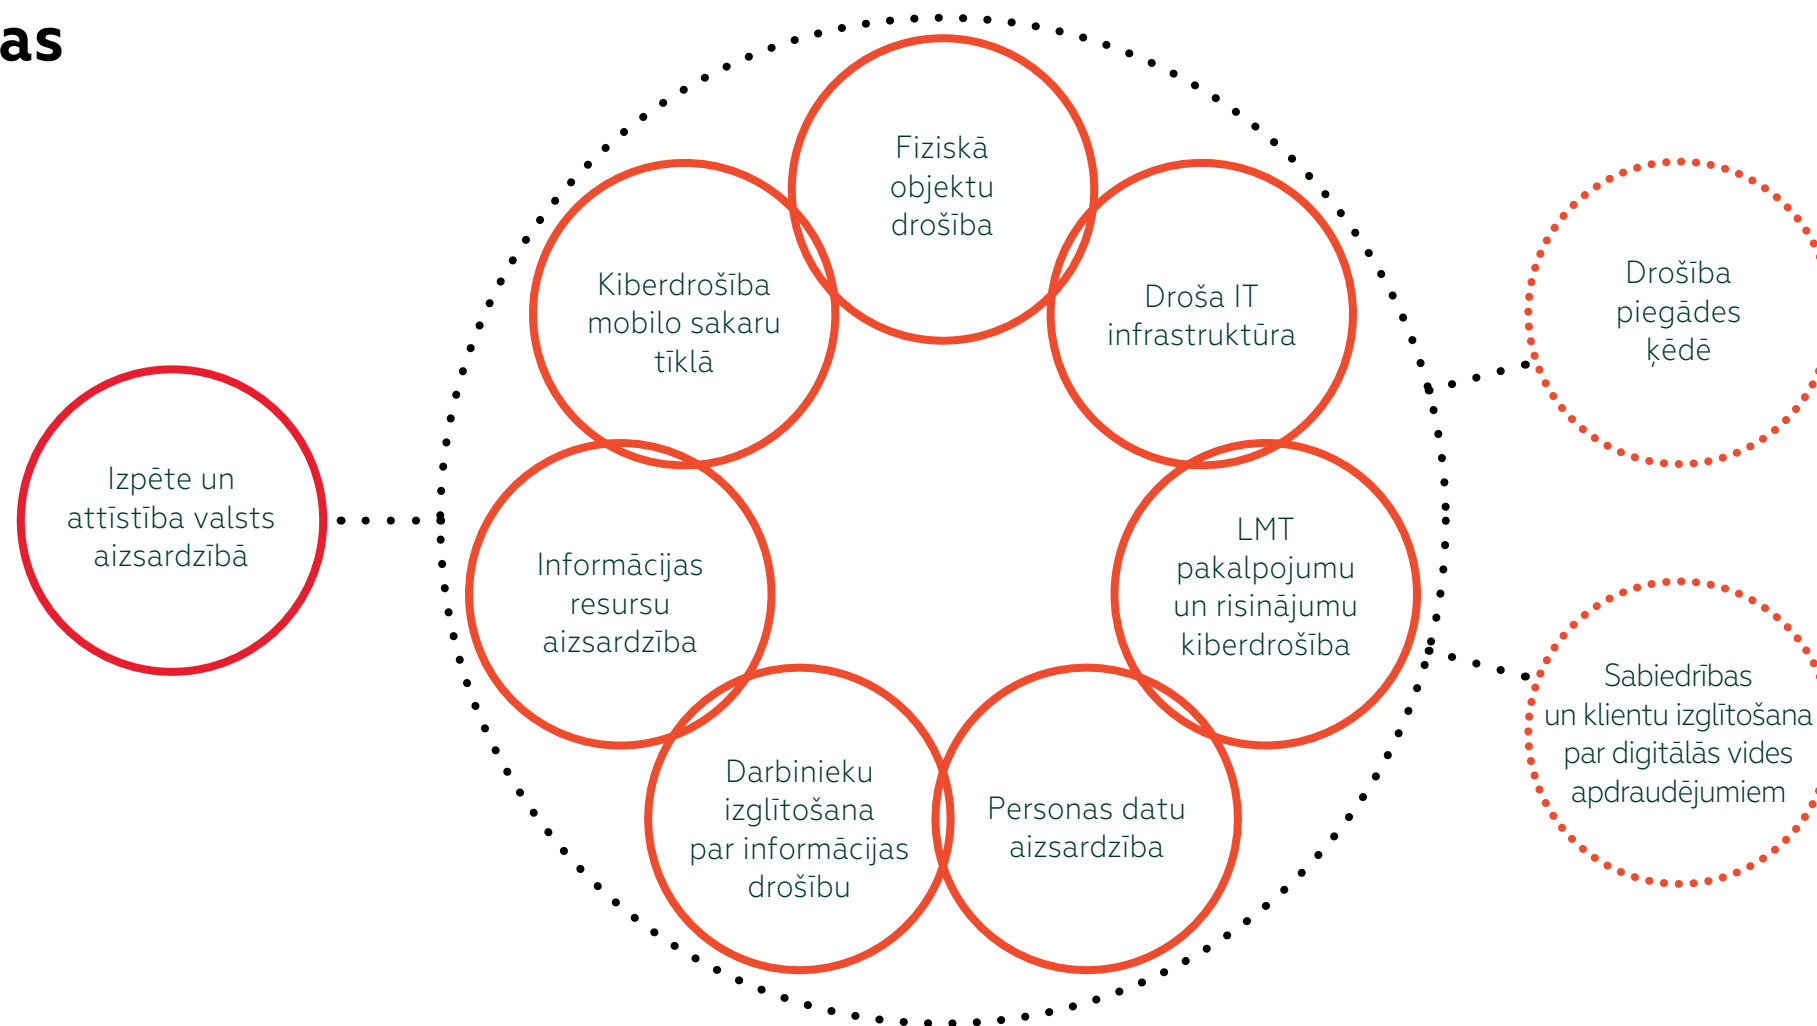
as

Izpēte un attīstība valsts aizsardzībā

Fiziskā objektu drošība

Kiberdrošība mobilo sakaru tīklā

Droša IT infrastruktūra

Informācijas resursu aizsardzība

LMT pakalpojumu un risinājumu kiberdrošība

Darbinieku izglītošana par informācijas drošību

Personas datu aizsardzība

Drošība piegādes ķēdē

Sabiedrības un klientu izglītošana par digitālās vides apdraudējumiem